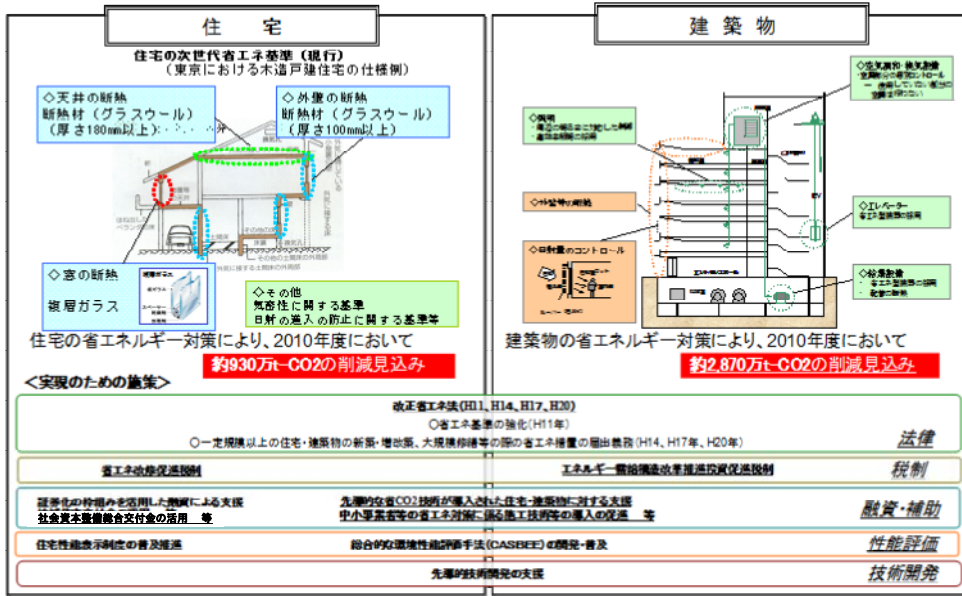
住宅

建築物

住宅の次世代省エネ基準（現行）
（東京における木造戸建住宅の仕様例）

◇天井の断熱
断熱材（グラスウール）
（厚さ180mm以上）

◇外壁の断熱
断熱材（グラスウール）
（厚さ100mm以上）

◇窓の断熱
複層ガラス

◇その他
気密性に関する基準
日射の進入の防止に関する基準等

住宅の省エネルギー対策により、2010年度において
約930万t-CO2の削減見込み

◇照明
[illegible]

◇外壁等の断熱

◇日射量のコントロール

◇空気調和・換気設備
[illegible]

◇エレベーター
省エネ型機器の採用

◇給湯設備
・省エネ型機器の採用
・配管の断熱

建築物の省エネルギー対策により、2010年度において
約2,870万t-CO2の削減見込み

＜実現のための施策＞

改正省エネ法（H11、H14、H17、H20）
○省エネ基準の強化（H11年）
○一定規模以上の住宅・建築物の新築・増改築、大規模修繕等の際の省エネ措置の届出義務（H14、H17年、H20年）
法律

省エネ改修促進税制
エネルギー需給構造改革推進投資促進税制
税制

証券化の枠組みを活用した融資による支援
社会資本整備総合交付金の活用　等
先導的な省CO2技術が導入された住宅・建築物に対する支援
中小事業者等の省エネ対策に係る施工技術者の導入の促進　等
融資・補助

住宅性能表示制度の普及推進
総合的な環境性能評価手法（CASBEE）の開発・普及
性能評価

先導的技術開発の支援
技術開発